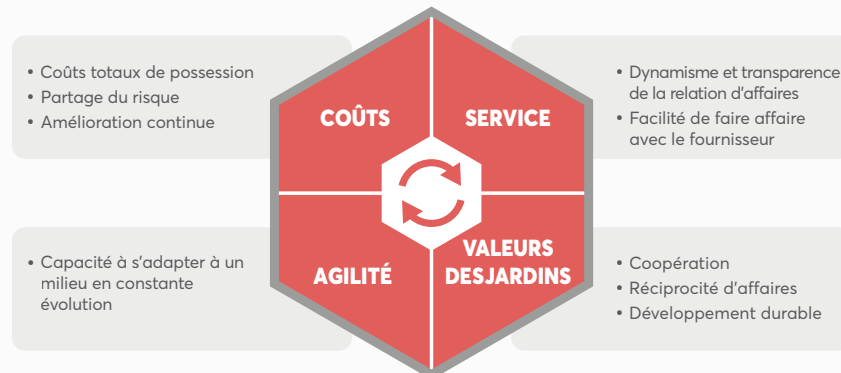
• Coûts totaux de possession
• Partage du risque
• Amélioration continue

COÛTS

SERVICE

• Dynamisme et transparence de la relation d'affaires
• Facilité de faire affaire avec le fournisseur

• Capacité à s'adapter à un milieu en constante évolution

AGILITÉ

VALEURS DESJARDINS

• Coopération
• Réciprocité d'affaires
• Développement durable